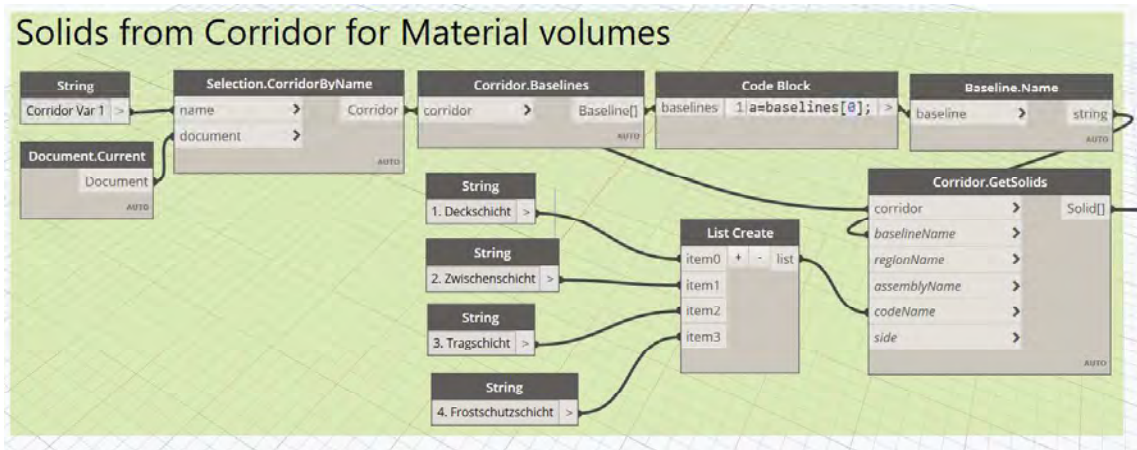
Solids from Corridor for Material volumes

String
Corridor Var 1 >

Document.Current
Document
AUTO

Selection.CorridorByName
name >
document >
Corridor
AUTO

Corridor.Baselines
corridor >
Baseline[]
AUTO

Code Block
baselines 1 a=baselines[0]; >

Baseline.Name
baseline >
string
AUTO

String
1. Deckschicht >

String
2. Zwischenschicht >

String
3. Tragschicht >

String
4. Frostschutzschicht >

List Create
item0 + - list
item1
item2
item3

Corridor.GetSolids
corridor >
baselineName >
regionName >
assemblyName >
codeName >
side >
Solid[]
AUTO